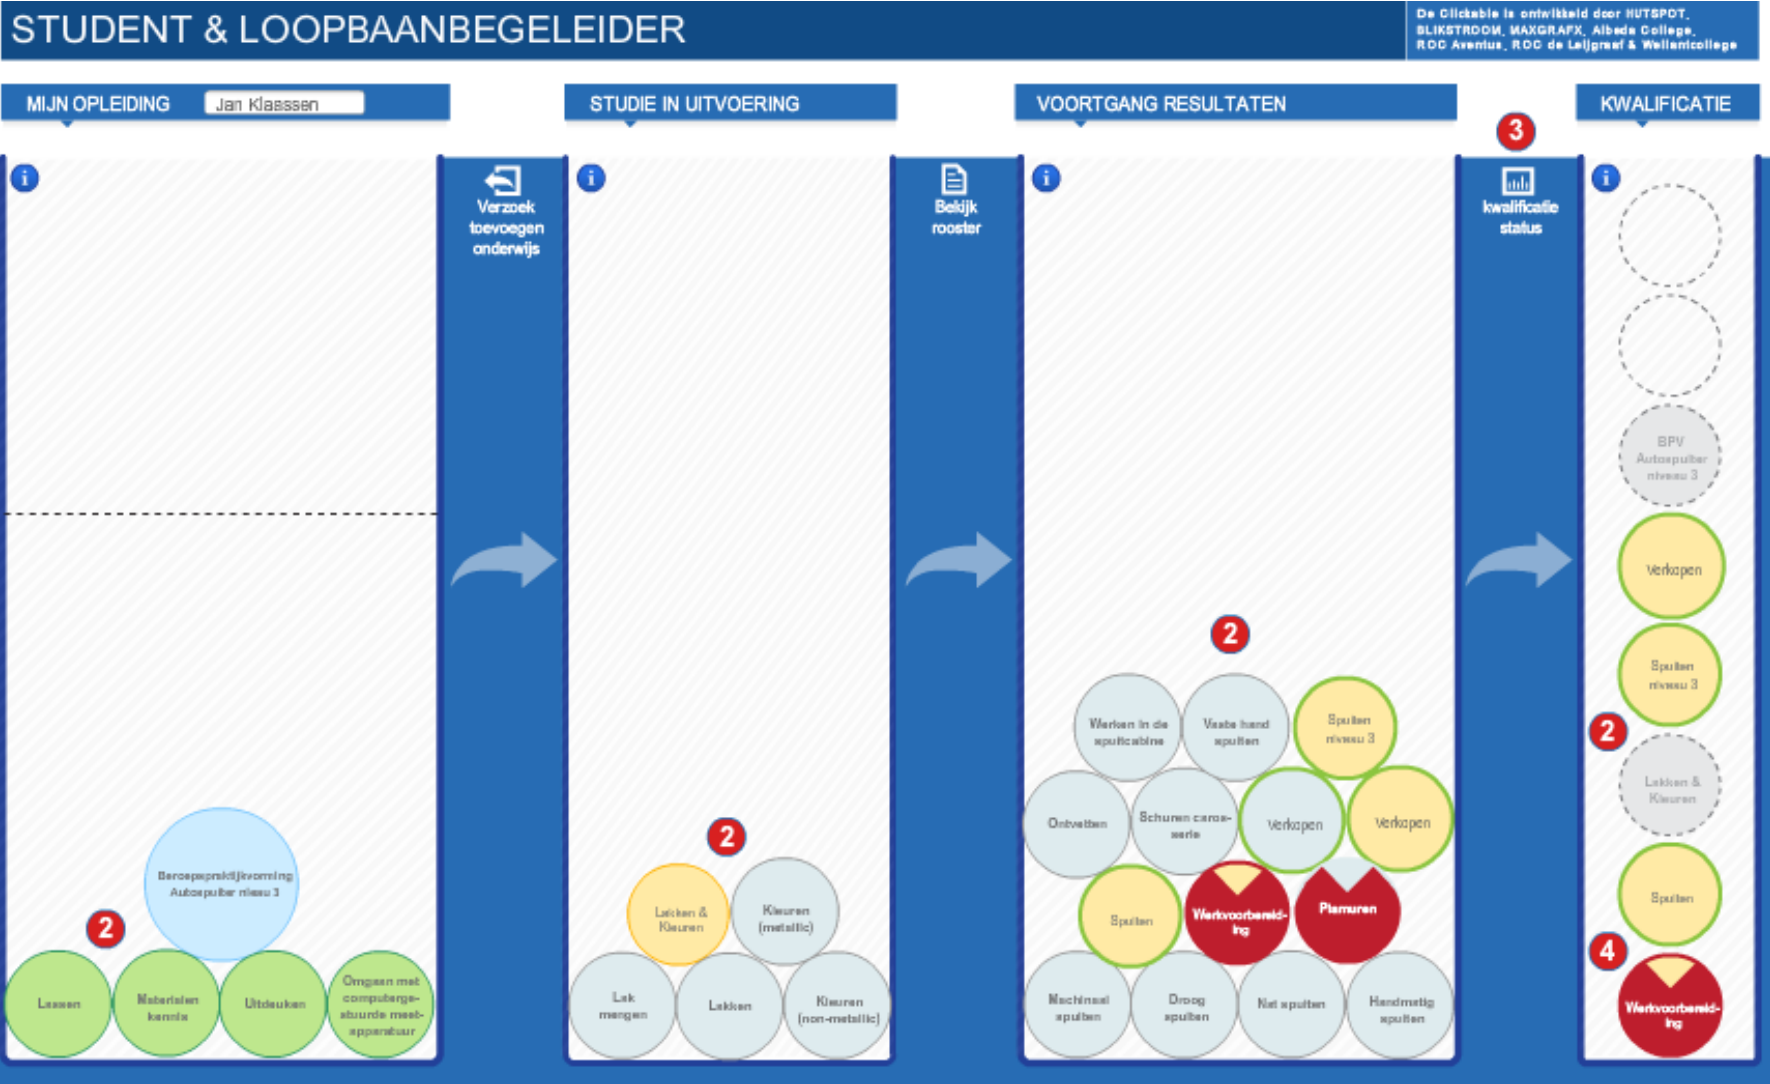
STUDENT & LOOPBAANBEGELEIDER

De Clickable is ontwikkeld door HUTSPOT, BLIKSTROOM, MAXGRAFX, Albeda College, ROC Aventus, ROC de Leijgraaf & Wellantcollege

MIJN OPLEIDING Jan Klaassen

STUDIE IN UITVOERING

VOORTGANG RESULTATEN

KWALIFICATIE

Verzoek toevoegen onderwijs

Bekijk rooster

3

kwalificatie status

Beroepspraktijkvorming Autospuiter niveau 3

2

Lassen

Materialen kennis

Uitdeuken

Omgaan met computergestuurde meetapparatuur

2

Lakken & Kleuren

Kleuren (metallic)

Lak mengen

Lakken

Kleuren (non-metallic)

2

Werken in de spuitcabine

Vaste hand spuiten

Spuiten niveau 3

Ontvetten

Schuren carosserie

Verkopen

Verkopen

Spuiten

Werkvoorbereiding

Plamuren

Machinaal spuiten

Droog spuiten

Nat spuiten

Handmatig spuiten

BPV Autospuiter niveau 3

Verkopen

Spuiten niveau 3

2

Lakken & Kleuren

Spuiten

4

Werkvoorbereiding